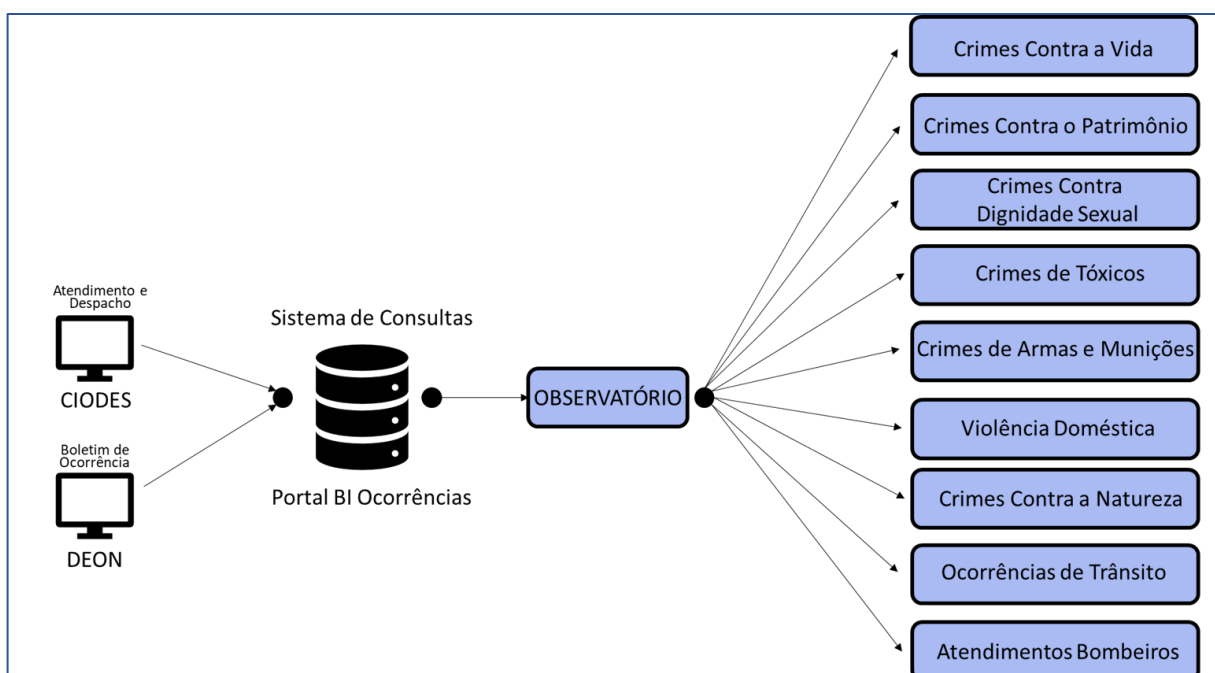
Atendimento e Despacho

CIODES

Boletim de Ocorrência

DEON

Sistema de Consultas

Portal BI Ocorrências

OBSERVATÓRIO

Crimes Contra a Vida

Crimes Contra o Patrimônio

Crimes Contra Dignidade Sexual

Crimes de Tóxicos

Crimes de Armas e Munições

Violência Doméstica

Crimes Contra a Natureza

Ocorrências de Trânsito

Atendimentos Bombeiros